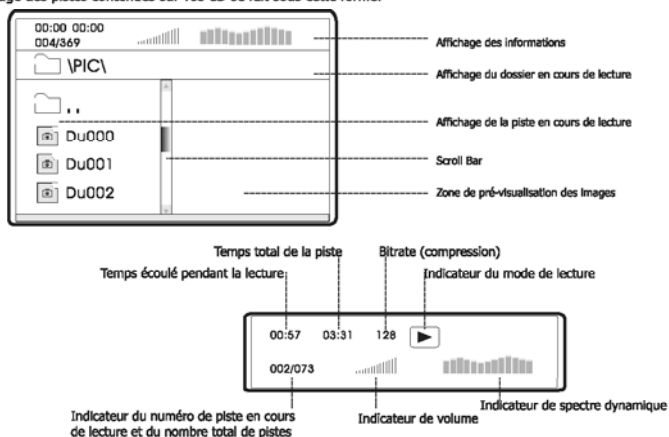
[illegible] des pistes contenues sur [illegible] se fait sous cette forme.

00:00 00:00
004/369

\PIC\

..

Du000

Du001

Du002

Affichage des informations

Affichage du dossier en cours de lecture

Affichage de la piste en cours de lecture

Scroll Bar

Zone de pré-visualisation des Images

Temps total de la piste

Bitrate (compression)

Temps écoulé pendant la lecture

Indicateur du mode de lecture

00:57 03:31 128

002/073

Indicateur du numéro de piste en cours de lecture et du nombre total de pistes

Indicateur de volume

Indicateur de spectre dynamique